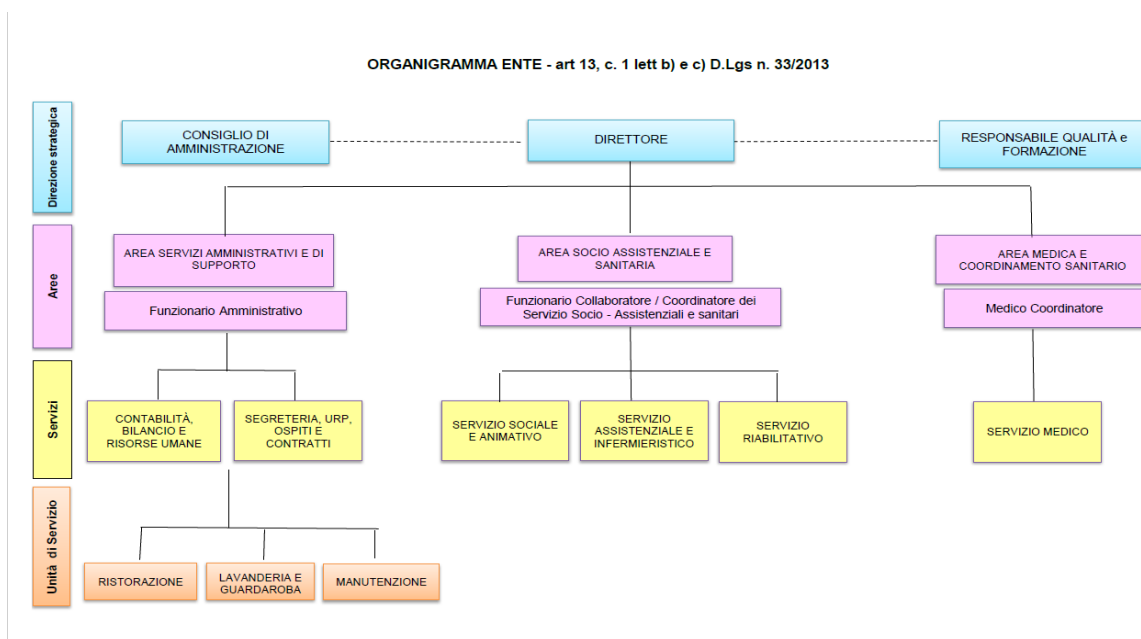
ORGANIGRAMMA ENTE - art 13, c. 1 lett b) e c) D.Lgs n. 33/2013

Direzione strategica

CONSIGLIO DI AMMINISTRAZIONE

DIRETTORE

RESPONSABILE QUALITÀ e FORMAZIONE

Aree

AREA SERVIZI AMMINISTRATIVI E DI SUPPORTO

Funzionario Amministrativo

AREA SOCIO ASSISTENZIALE E SANITARIA

Funzionario Collaboratore / Coordinatore dei Servizio Socio - Assistenziali e sanitari

AREA MEDICA E COORDINAMENTO SANITARIO

Medico Coordinatore

Servizi

CONTABILITÀ, BILANCIO E RISORSE UMANE

SEGRETERIA, URP, OSPITI E CONTRATTI

SERVIZIO SOCIALE E ANIMATIVO

SERVIZIO ASSISTENZIALE E INFERMIERISTICO

SERVIZIO RIABILITATIVO

SERVIZIO MEDICO

Unità di Servizio

RISTORAZIONE

LAVANDERIA E GUARDAROBA

MANUTENZIONE